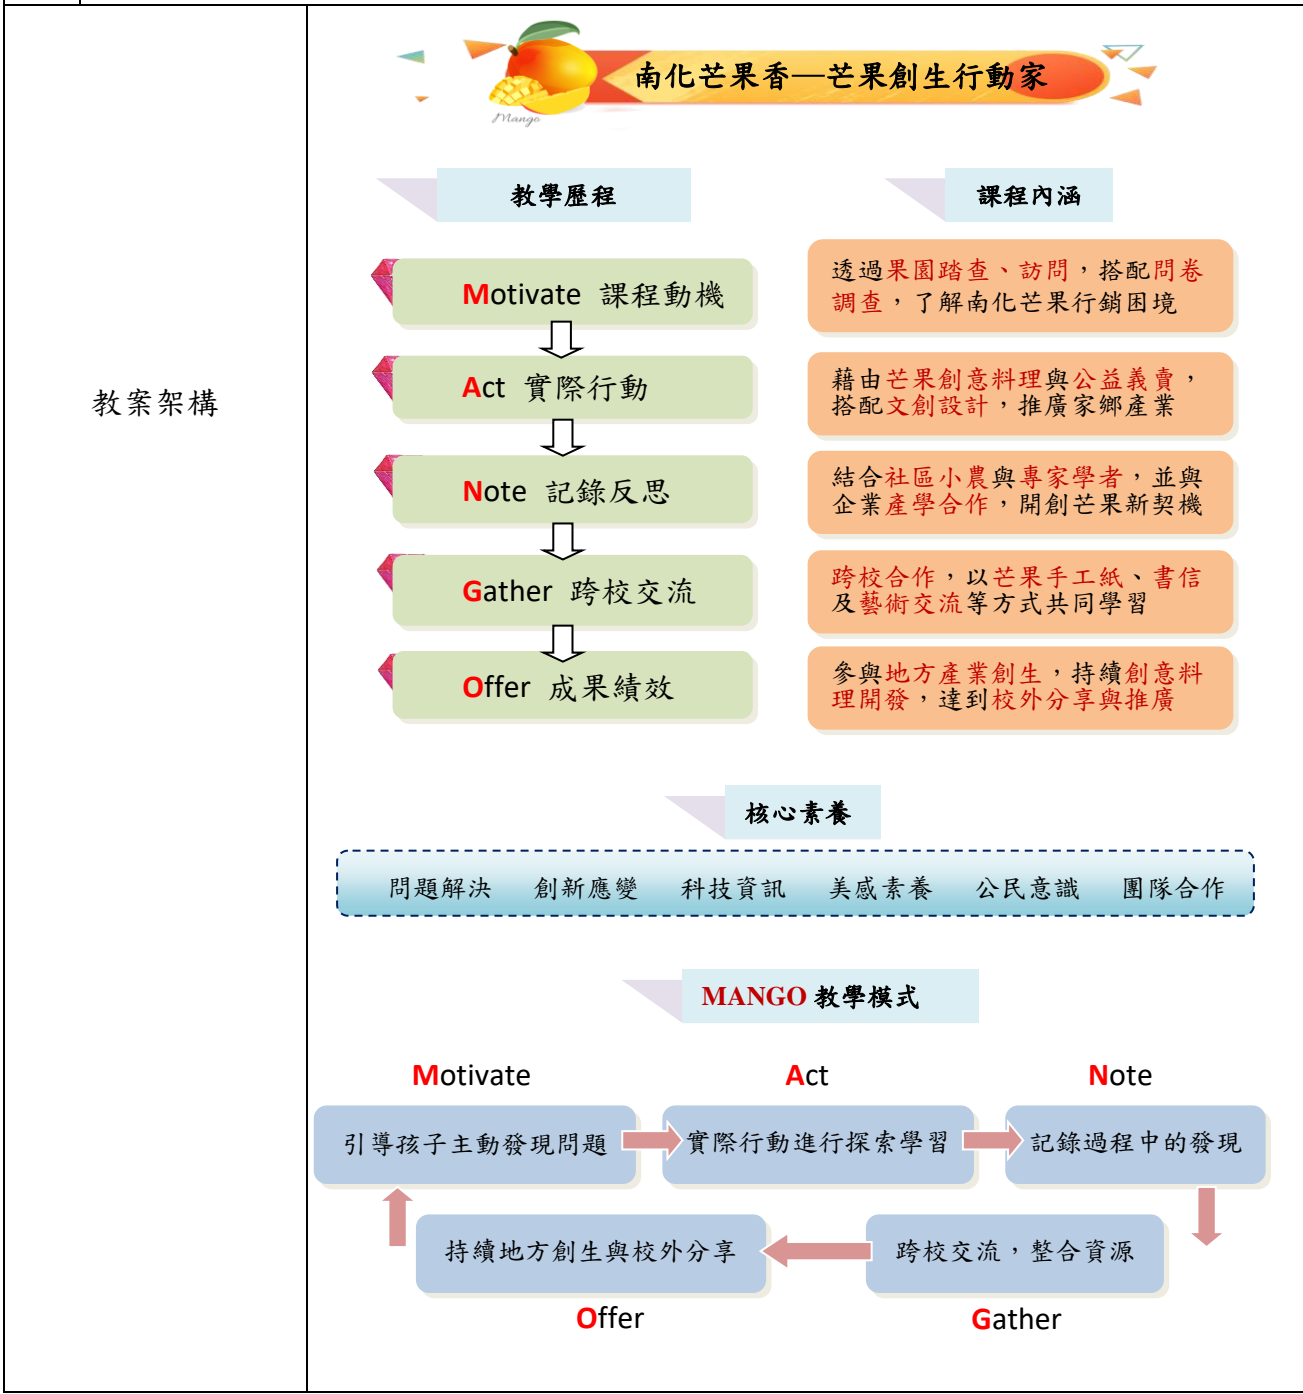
| 教案架構 | Mango<br>南化芒果香—芒果創生行動家<br><br>教學歷程<br>Motivate 課程動機<br>Act 實際行動<br>Note 記錄反思<br>Gather 跨校交流<br>Offer 成果績效<br><br>課程內涵<br>透過果園踏查、訪問，搭配問卷調查，了解南化芒果行銷困境<br>藉由芒果創意料理與公益義賣，搭配文創設計，推廣家鄉產業<br>結合社區小農與專家學者，並與企業產學合作，開創芒果新契機<br>跨校合作，以芒果手工紙、書信及藝術交流等方式共同學習<br>參與地方產業創生，持續創意料理開發，達到校外分享與推廣<br><br>核心素養<br>問題解決 創新應變 科技資訊 美感素養 公民意識 團隊合作<br><br>MANGO 教學模式<br>Motivate<br>引導孩子主動發現問題<br>Act<br>實際行動進行探索學習<br>Note<br>記錄過程中的發現<br>跨校交流，整合資源<br>Gather<br>持續地方創生與校外分享<br>Offer |
|---|---|